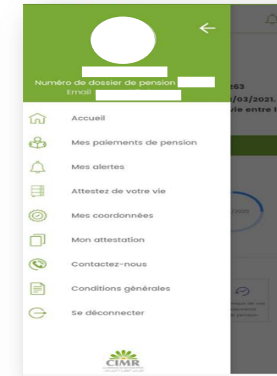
Numéro de dossier de pension
Email

Accueil
Mes paiements de pension
Mes alertes
Attestez de votre vie
Mes coordonnées
Mon attestation
Contactez-nous
Conditions générales
Se déconnecter

CIMR

263
/03/2021.
vie entre l